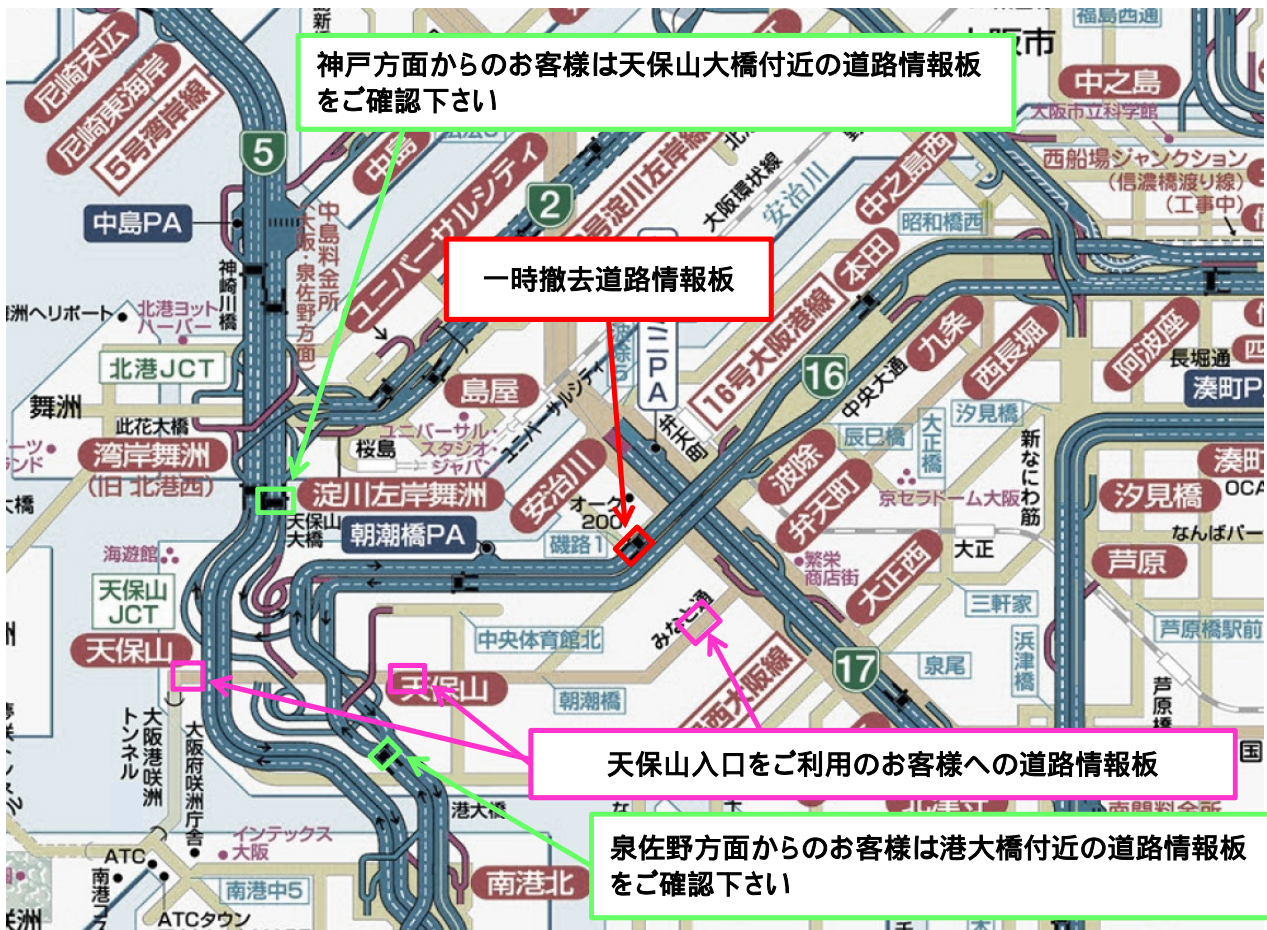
神戸方面からのお客様は天保山大橋付近の道路情報板をご確認下さい

一時撤去道路情報板

天保山入口をご利用のお客様への道路情報板

泉佐野方面からのお客様は港大橋付近の道路情報板をご確認下さい

尼崎末広
尼崎東海岸
5号湾岸線
5
中島PA
神崎川橋
中島料金所（大阪・泉佐野方面）
ユニバーサルシティ
中島
2
淀川左岸線
大阪環状線
安治川
北港ヨットハーバー
ヘリポート
北港JCT
舞洲
此花大橋
湾岸舞洲
（旧 北港西）
島屋
桜島
ユニバーサル・スタジオ・ジャパン
淀川左岸舞洲
天保山大橋
朝潮橋PA
安治川
オーク200
磯路1
弁天町
PA
16号大阪港線
16
中央大通
大阪市
中之島
大阪市立科学館
西船場ジャンクション
（信濃橋渡り線）
（工事中）
中之島西
昭和橋西
本田
九条
西長堀
阿波座
長堀通
湊町PA
汐見橋
大正橋
辰巳橋
波除
弁天町
京セラドーム大阪
新なにわ筋
湊町
汐見橋
OCA
なんばパー
芦原
大正
繁栄商店街
大正西
三軒家
芦原橋駅前
浜津橋
泉尾
17
芦原橋
国
海遊館
天保山JCT
天保山
中央体育館北
みなと通
天保山
朝潮橋
大阪港咲洲トンネル
大阪府咲洲庁舎
港大橋
インテックス大阪
ATC
ATCタウン
南港中5
南港北
西大阪線